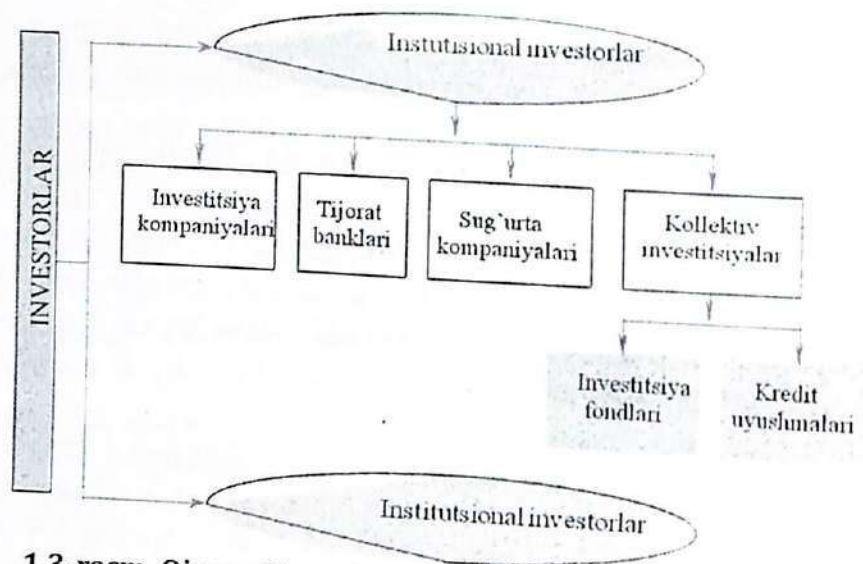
INVESTORLAR

Instutsional investorlar

Investitsiya kompaniyalari

Tijorat banklari

Sug'urta kompaniyalari

Kollektiv investitsiyalar

Investitsiya fondlari

Kredit uyushmalari

Institutsional investorlar

1.3-rasm. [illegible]